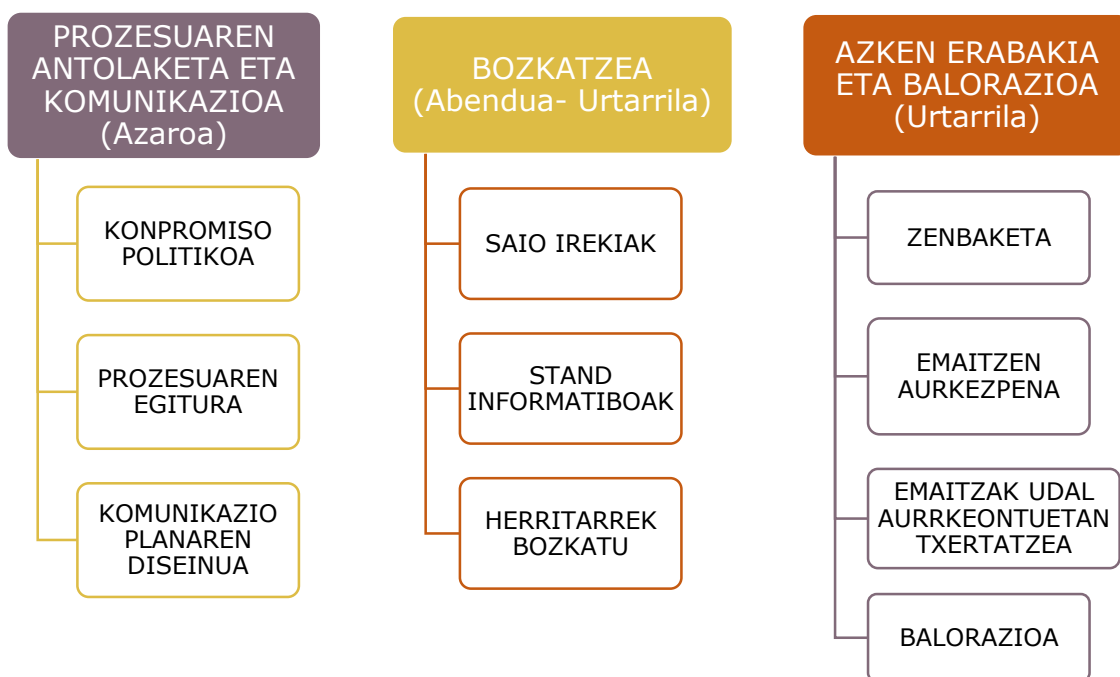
PROZESUAREN ANTOLAKETA ETA KOMUNIKAZIOA (Azaroa)

KONPROMISO POLITIKOA

PROZESUAREN EGITURA

KOMUNIKAZIO PLANAREN DISEINUA

BOZKATZEA (Abendua- Urtarrila)

SAIO IREKIAK

STAND INFORMATIBOAK

HERRITARREK BOZKATU

AZKEN ERABAKIA ETA BALORAZIOA (Urtarrila)

ZENBAKETA

EMAITZEN AURKEZPENA

EMAITZAK UDAL AURRKEONTUETAN TXERTATZEA

BALORAZIOA